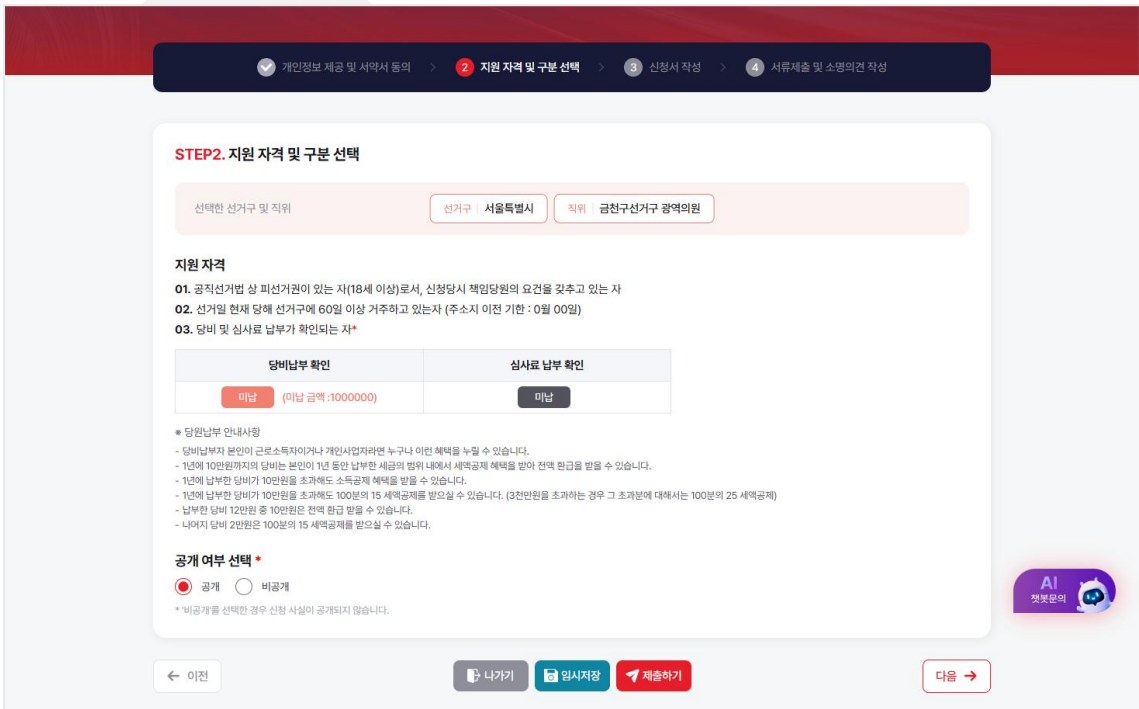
개인정보 제공 및 서약서 동의 > 2 지원 자격 및 구분 선택 > 3 신청서 작성 > 4 서류제출 및 소명의견 작성

STEP2. 지원 자격 및 구분 선택

선택한 선거구 및 직위 선거구 | 서울특별시 직위 | 금천구선거구 광역의원

지원 자격

01. 공직선거법 상 피선거권이 있는 자(18세 이상)로서, 신청당시 책임당원의 요건을 갖추고 있는 자
02. 선거일 현재 당해 선거구에 60일 이상 거주하고 있는자 (주소지 이전 기한 : 0월 00일)
03. 당비 및 심사료 납부가 확인되는 자*

| 당비납부 확인 | 심사료 납부 확인 |
|---|---|
| 미납 (미납 금액 :1000000) | 미납 |

※ 당원납부 안내사항
- 당비납부자 본인이 근로소득자이거나 개인사업자라면 누구나 이런 혜택을 누릴 수 있습니다.
- 1년에 10만원까지의 당비는 본인이 1년 동안 납부한 세금의 범위 내에서 세액공제 혜택을 받아 전액 환급을 받을 수 있습니다.
- 1년에 납부한 당비가 10만원을 초과해도 소득공제 혜택을 받을 수 있습니다.
- 1년에 납부한 당비가 10만원을 초과해도 100분의 15 세액공제를 받으실 수 있습니다. (3천만원을 초과하는 경우 그 초과분에 대해서는 100분의 25 세액공제)
- 납부한 당비 12만원 중 10만원은 전액 환급 받을 수 있습니다.
- 나머지 당비 2만원은 100분의 15 세액공제를 받으실 수 있습니다.

공개 여부 선택 *
공개 비공개
* '비공개'를 선택한 경우 신청 사실이 공개되지 않습니다.

AI 챗봇문의

← 이전 나가기 임시저장 제출하기 다음 →